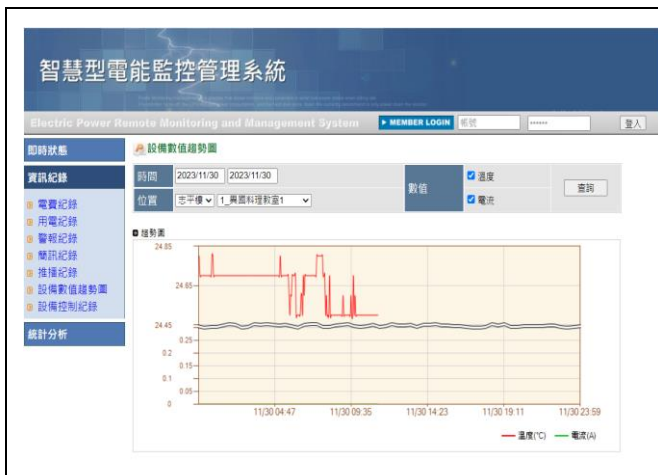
智慧型電能監控管理系統

Electric Power Remote Monitoring and Management System

▶ MEMBER LOGIN

帳號

••••••

登入

即時狀態

資訊紀錄

電費紀錄

用電紀錄

警報紀錄

簡訊紀錄

推播紀錄

設備數值趨勢圖

設備控制紀錄

統計分析

設備數值趨勢圖

| 時間 | 2023/11/30 2023/11/30 | 數值 | ☑ 溫度 ☑ 電流 | 查詢 |
|---|---|---|---|---|
| 位置 | 忠孝樓 1_興圖科理教室1 | | | |

趨勢圖

24.85

24.65

24.45

0.25

0.2

0.15

0.1

0.05

0

11/30 04:47

11/30 09:35

11/30 14:23

11/30 19:11

11/30 23:59

溫度(°C)

電流(A)